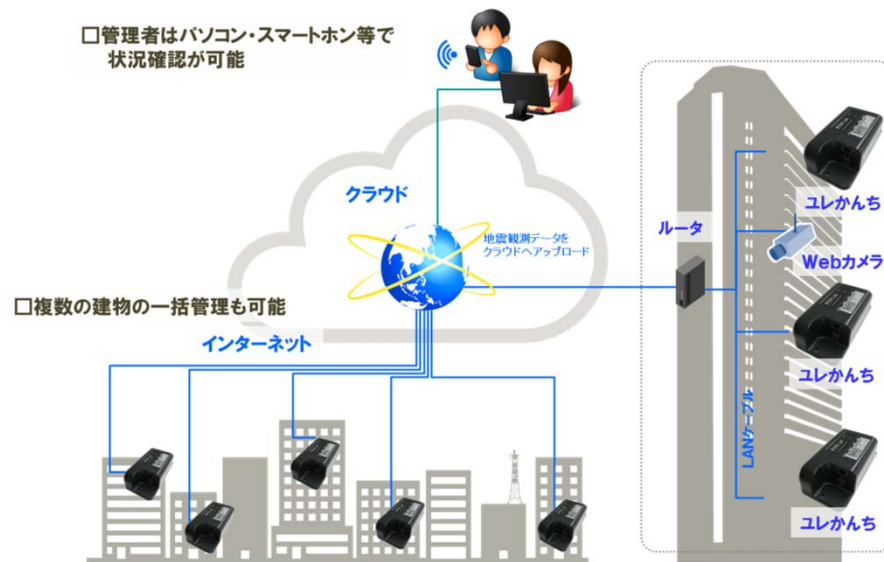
□管理者はパソコン・スマートホン等で
状況確認が可能

クラウド

地震観測データを
クラウドへアップロード

□複数の建物の一括管理も可能

インターネット

ルータ

ユレかんち

Webカメラ

ユレかんち

LANケーブル

ユレかんち